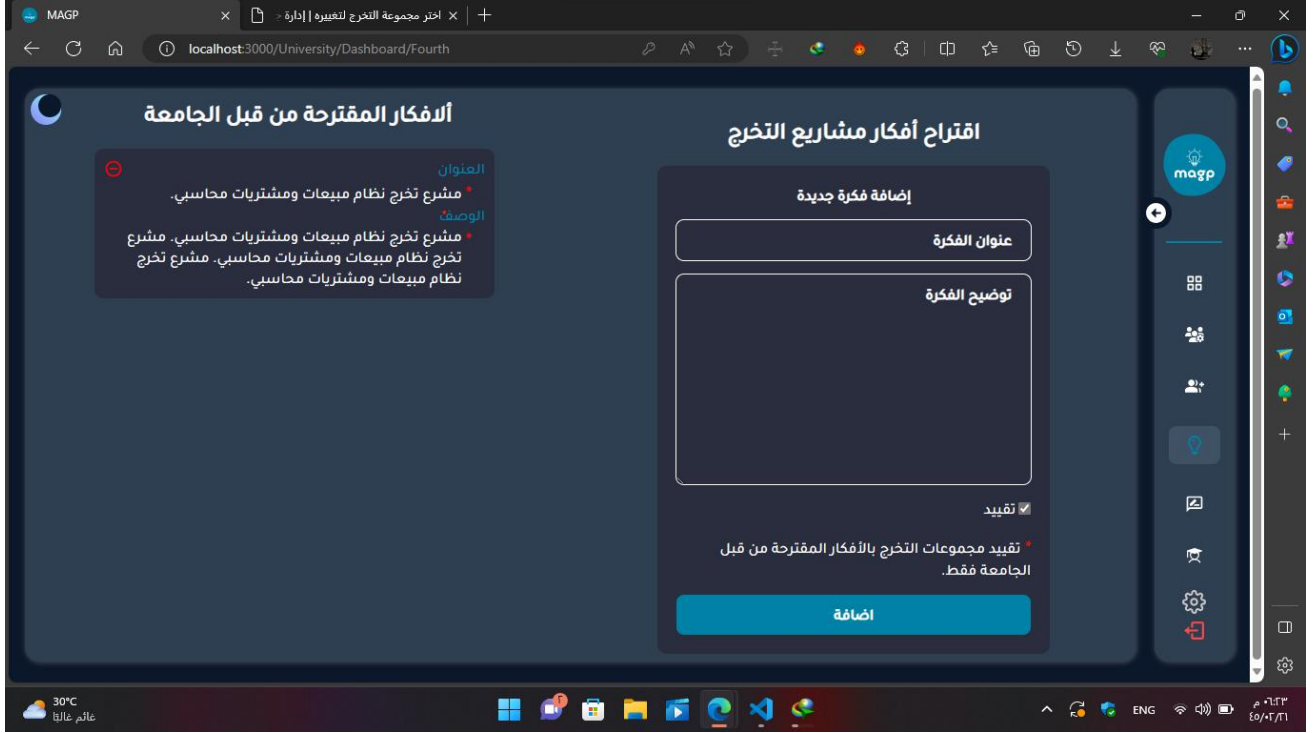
MAGP
اختر مجموعة التخرج لتغييره | إدارة
localhost:3000/University/Dashboard/Fourth

ألافكار المقترحة من قبل الجامعة

العنوان
* مشرع تخرج نظام مبيعات ومشتريات محاسبي.
الوصف
* مشرع تخرج نظام مبيعات ومشتريات محاسبي. مشرع تخرج نظام مبيعات ومشتريات محاسبي. مشرع تخرج نظام مبيعات ومشتريات محاسبي.

اقتراح أفكار مشاريع التخرج

إضافة فكرة جديدة
عنوان الفكرة
توضيح الفكرة
تقييد
* تقييد مجموعات التخرج بالأفكار المقترحة من قبل الجامعة فقط.
اضافة

magp

30°C
غائم غالبًا
ENG
٠٦:٤٣ م
٢٠٢٤/٠٣/٢١